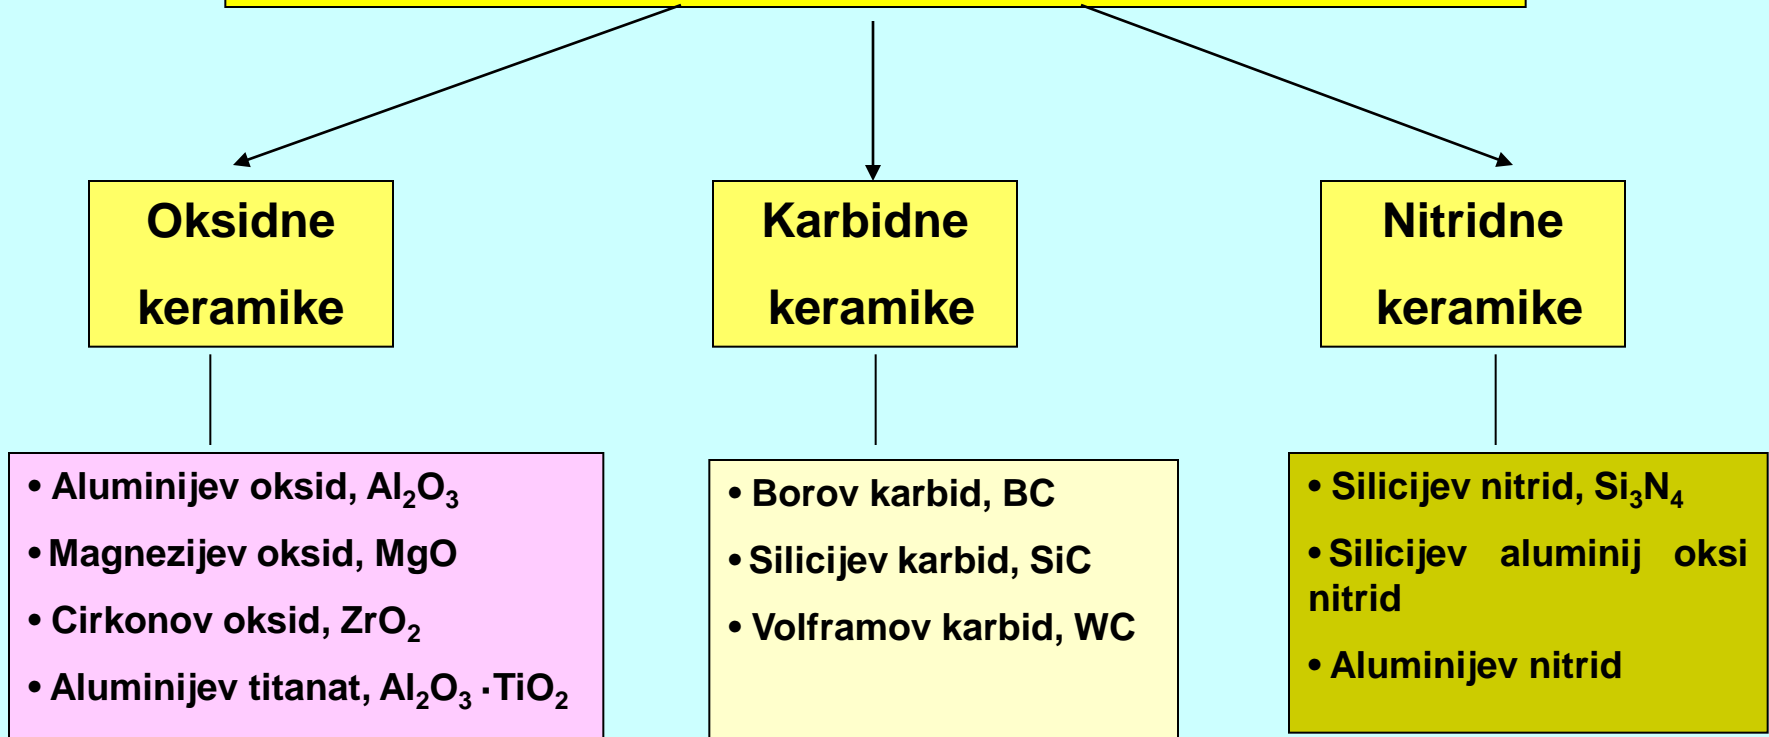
Oksidne keramike

Karbidne keramike

Nitridne keramike

• Aluminijev oksid, $Al_2O_3$
• Magnezijev oksid, MgO
• Cirkonov oksid, $ZrO_2$
• Aluminijev titanat, $Al_2O_3 \cdot TiO_2$

• Borov karbid, BC
• Silicijev karbid, SiC
• Volframov karbid, WC

• Silicijev nitrid, $Si_3N_4$
• Silicijev aluminij oksi nitrid
• Aluminijev nitrid